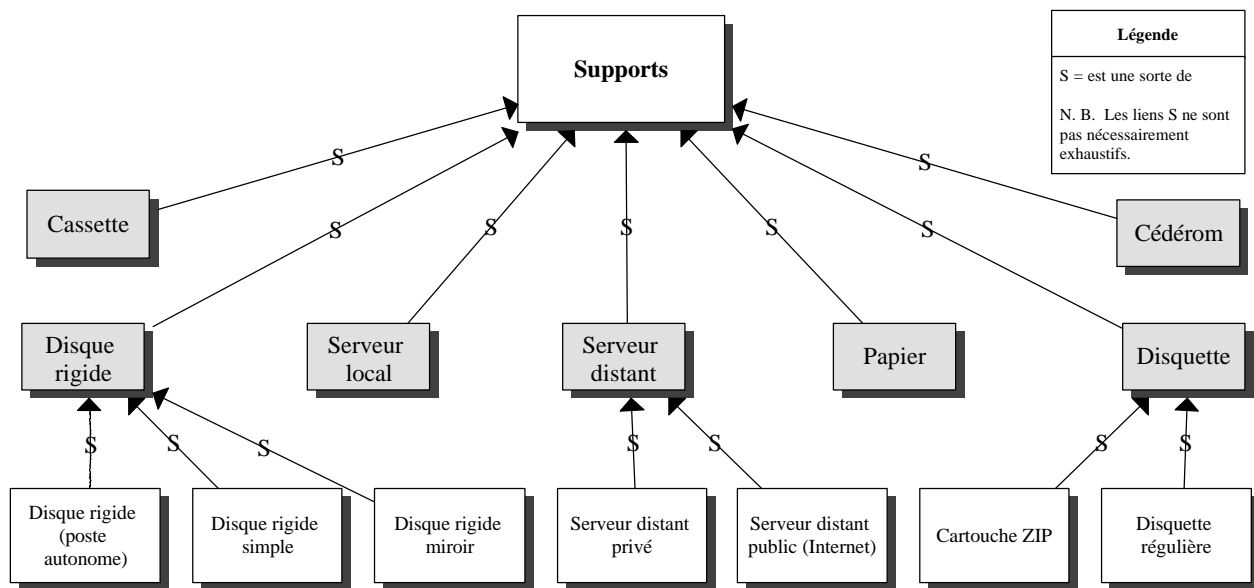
Supports

Légende

S = est une sorte de

N. B. Les liens S ne sont pas nécessairement exhaustifs.

S

S

S

S

S

S

S

Cassette

Cédérom

Disque rigide

Serveur local

Serveur distant

Papier

Disquette

S

S

S

S

S

S

S

Disque rigide (poste autonome)

Disque rigide simple

Disque rigide miroir

Serveur distant privé

Serveur distant public (Internet)

Cartouche ZIP

Disquette régulière